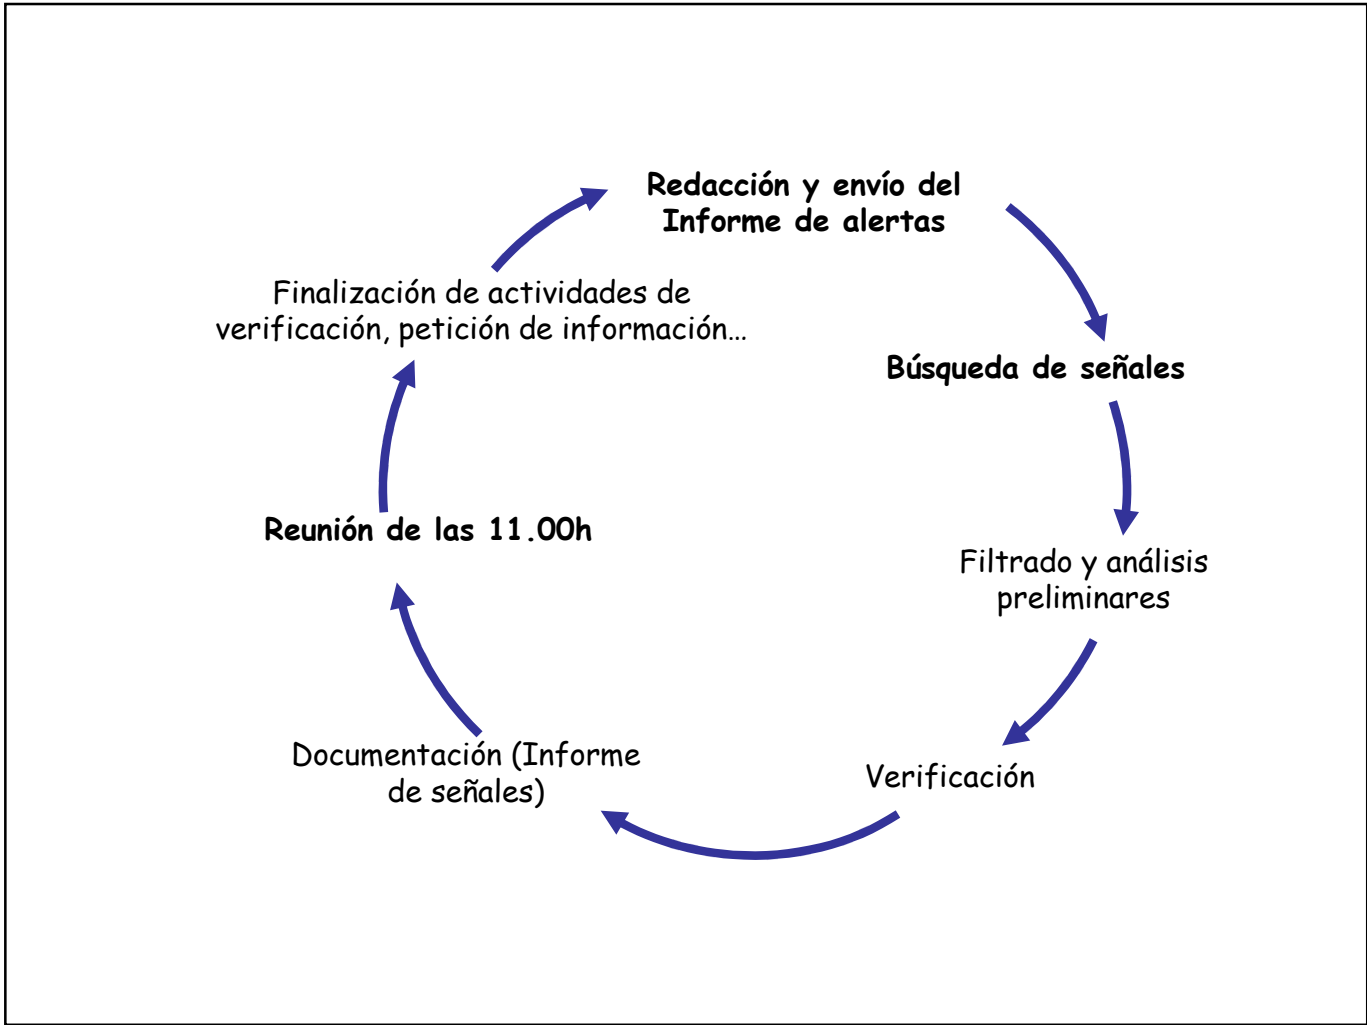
Redacción y envío del Informe de alertas

Búsqueda de señales

Filtrado y análisis preliminares

Verificación

Documentación (Informe de señales)

Reunión de las 11.00h

Finalización de actividades de verificación, petición de información…